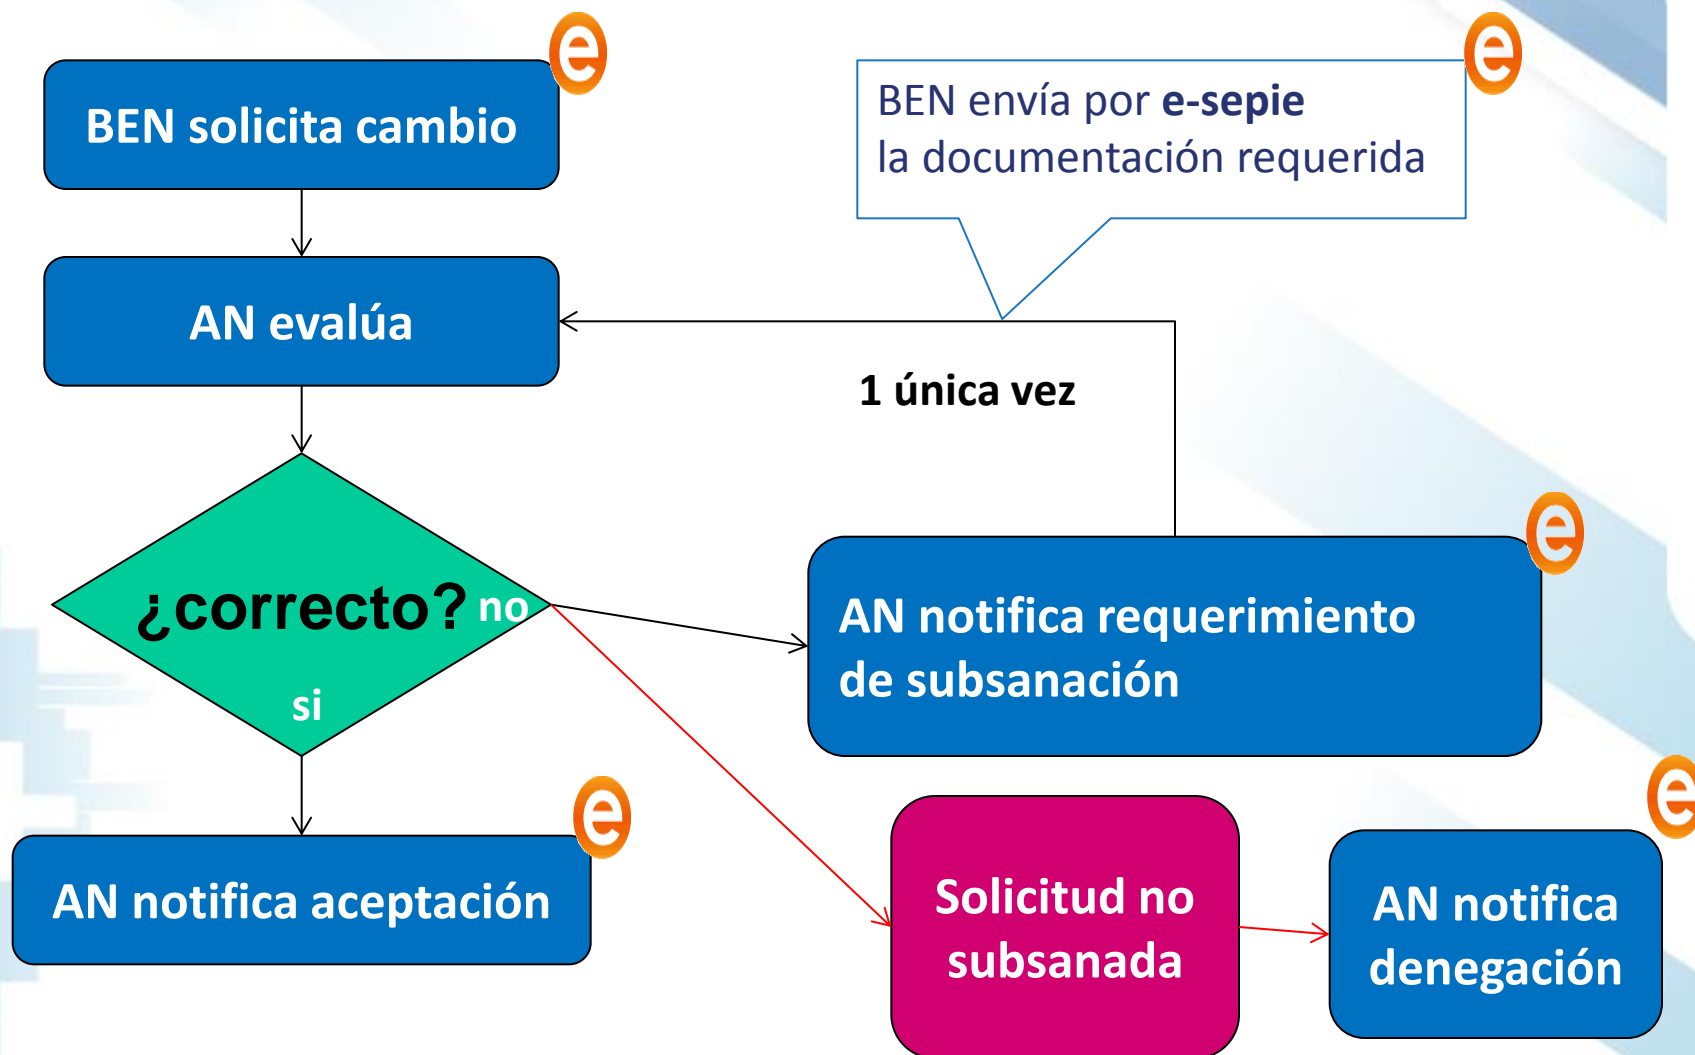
BEN solicita cambio

BEN envía por e-sepie
la documentación requerida

AN evalúa

1 única vez

¿correcto? no

si

AN notifica requerimiento de subsanación

AN notifica aceptación

Solicitud no subsanada

AN notifica denegación